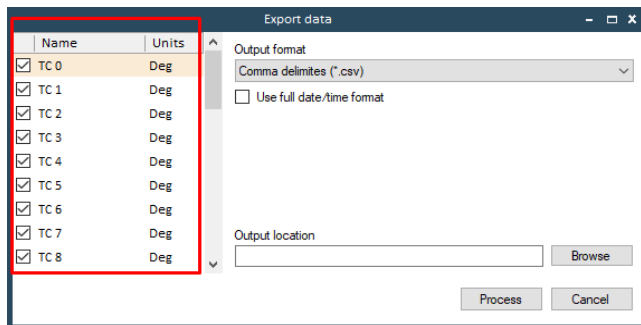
Export data

| | Name | Units |
|---|---|---|
| ☑ | TC 0 | Deg |
| ☑ | TC 1 | Deg |
| ☑ | TC 2 | Deg |
| ☑ | TC 3 | Deg |
| ☑ | TC 4 | Deg |
| ☑ | TC 5 | Deg |
| ☑ | TC 6 | Deg |
| ☑ | TC 7 | Deg |
| ☑ | TC 8 | Deg |

Output format

Comma delimites (*.csv)

Use full date/time format

Output location

Browse

Process

Cancel